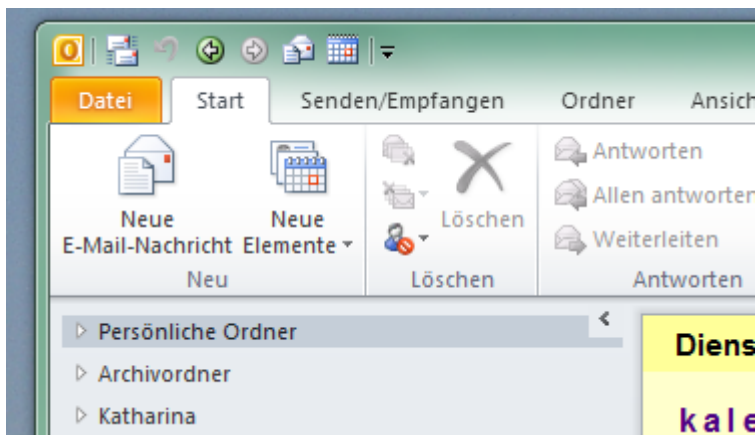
Datei | Start | Senden/Empfangen | Ordner | Ansich

Neue E-Mail-Nachricht | Neue Elemente ▾

Neu

Löschen

Löschen

Antworten

Allen antworten

Weiterleiten

Antworten

Persönliche Ordner

Archivordner

Katharina

Diens

kale